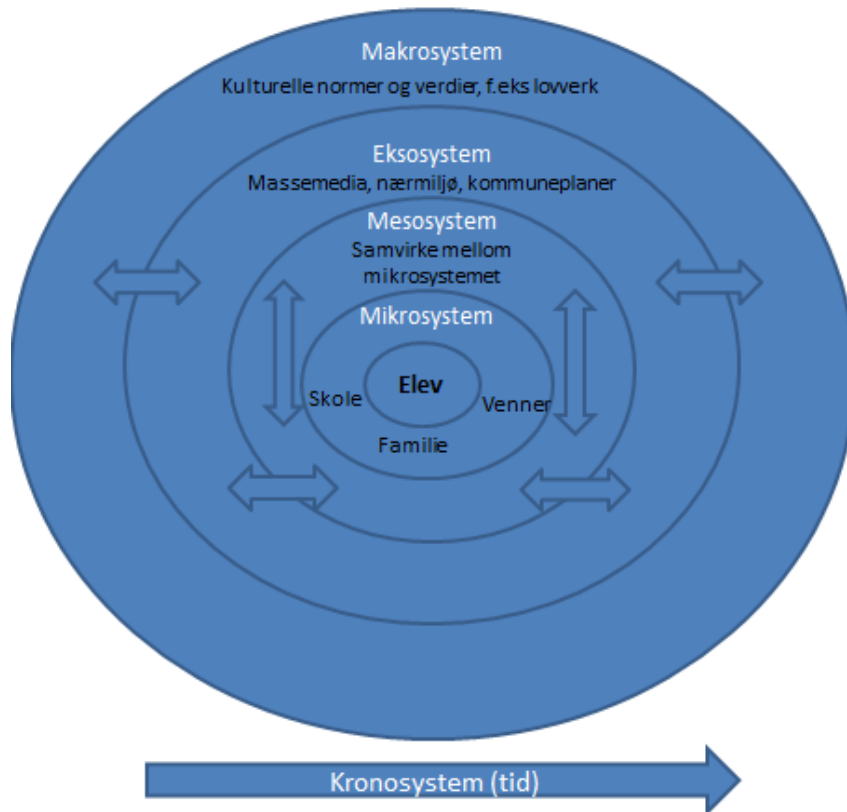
Makrosystem
Kulturelle normer og verdier, f.eks lovverk

Eksosystem
Massemedia, nærmiljø, kommuneplaner

Mesosystem
Samvirke mellom mikrosystemet

Mikrosystem

Elev

Skole

Venner

Familie

Kronosystem (tid)